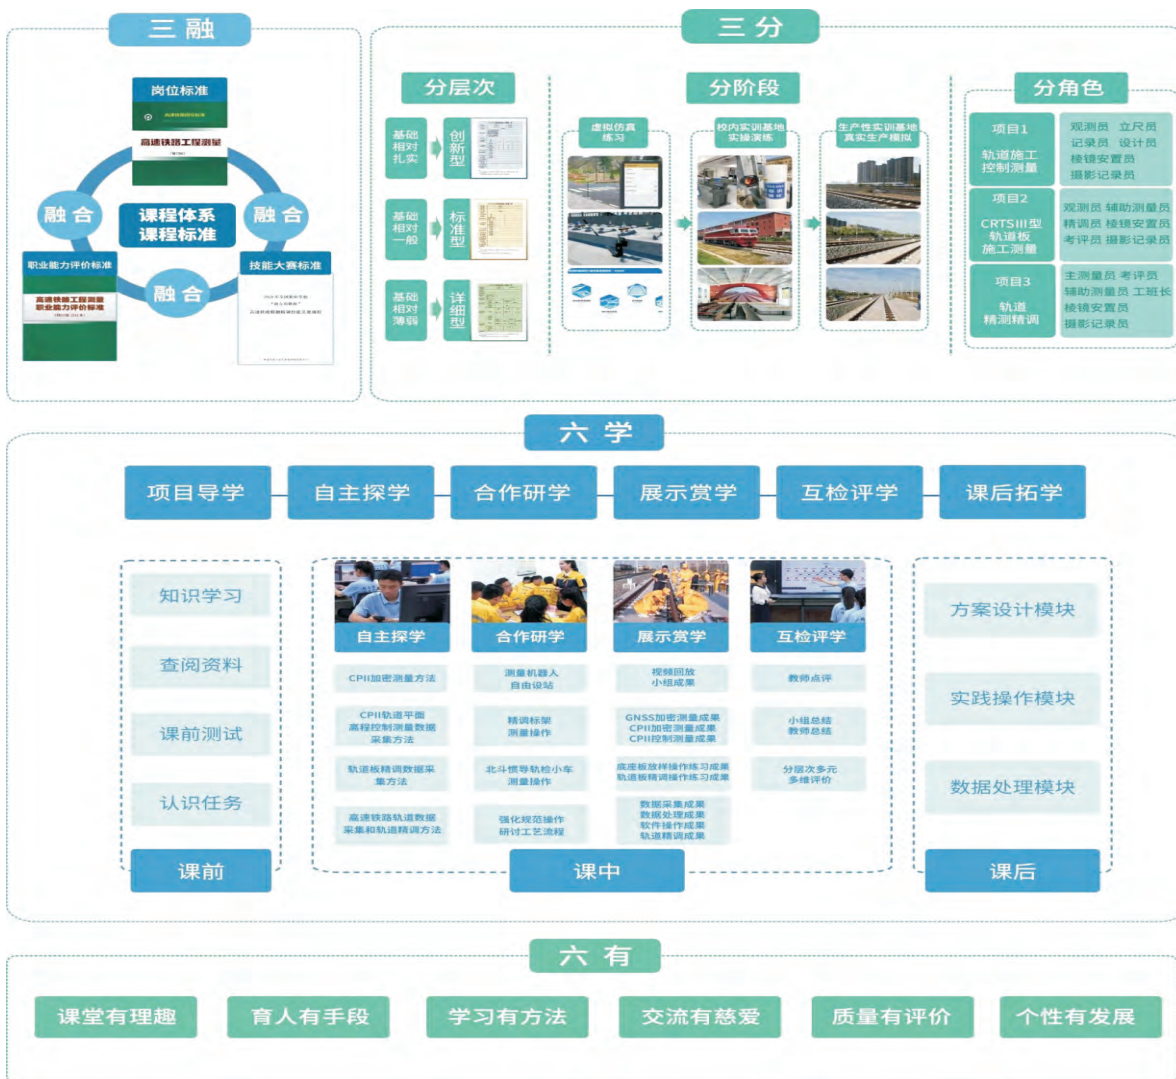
三 融

岗位标准
高速铁路工程测量

融 合
课程体系
课程标准
融 合

职业能力评价标准
高速铁路工程测量职业能力评价标准

融 合

技能大赛标准

三 分

分层次

基础相对扎实
创新型

基础相对一般
标准型

基础相对薄弱
详细型

分阶段

虚拟仿真练习

校内实训基地实操演练

生产性实训基地真实生产模拟

分角色

项目1
轨道施工控制测量
观测员 立尺员 记录员 设计员 棱镜安置员 摄影记录员

项目2
CRTSIII型轨道板施工测量
观测员 辅助测量员 精调员 棱镜安置员 考评员 摄影记录员

项目3
轨道精测精调
主测量员 考评员 辅助测量员 工班长 棱镜安置员 摄影记录员

六 学

项目导学
自主探学
合作研学
展示赏学
互检评学
课后拓学

知识学习
查阅资料
课前测试
认识任务
课前

自主探学
CPII加密测量方法
CPII轨道平面高程控制测量数据采集方法
轨道板精调数据采集方法
高速铁路轨道数据采集和轨道精调方法

合作研学
测量机器人自由设站
精调标架测量操作
北斗惯导轨检小车测量操作
强化规范操作研讨工艺流程

展示赏学
视频回放小组成果
GNSS加密测量成果 CPII加密测量成果 CPII控制测量成果
底座板放样操作练习成果 轨道板精调操作练习成果
数据采集成果 数据处理成果 软件操作成果 轨道精调成果

互检评学
教师点评
小组总结 教师总结
分层次多元多维评价

课中

方案设计模块
实践操作模块
数据处理模块
课后

六 有

课堂有理趣
育人有手段
学习有方法
交流有慈爱
质量有评价
个性有发展